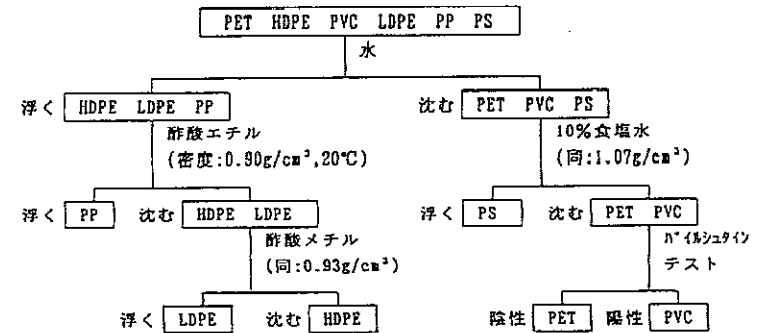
PET HDPE PVC LDPE PP PS

水

浮く HDPE LDPE PP

酢酸エチル
(密度:0.90g/cm³,20℃)

浮く PP

沈む HDPE LDPE

酢酸メチル
(同:0.93g/cm³)

浮く LDPE

沈む HDPE

沈む PET PVC PS

10%食塩水
(同:1.07g/cm³)

浮く PS

沈む PET PVC

バイルシュタイン
テスト

陰性 PET

陽性 PVC